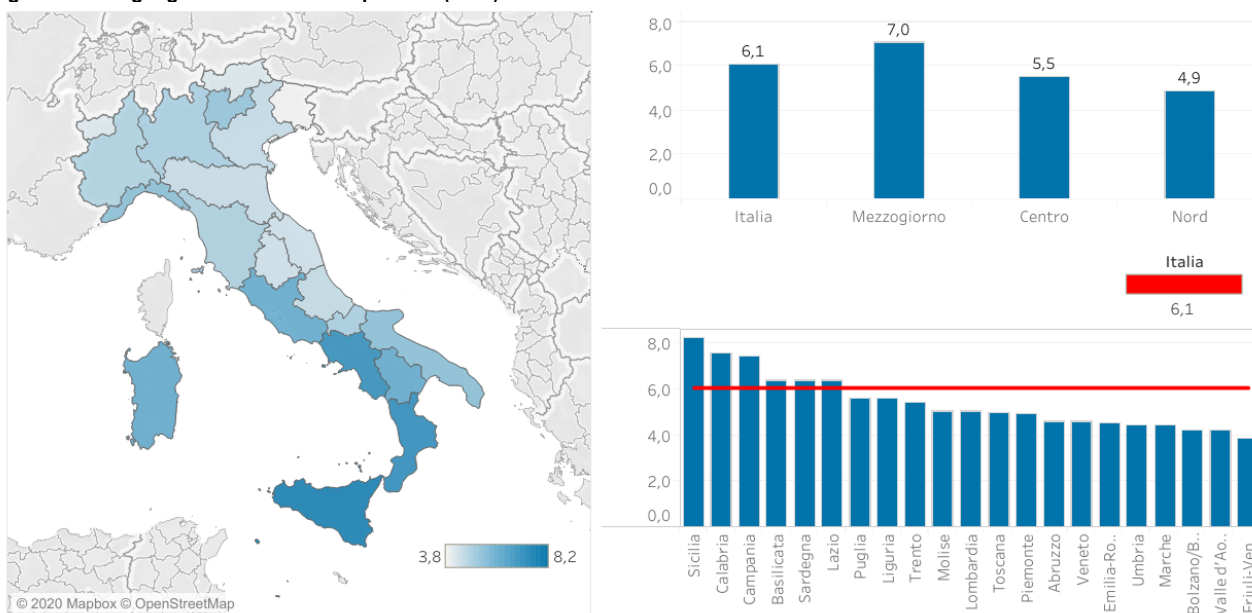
© 2020 Mapbox © OpenStreetMap

3,8 8,2

8,0
6,0
4,0
2,0
0,0

6,1 Italia
7,0 Mezzogiorno
5,5 Centro
4,9 Nord

Italia
6,1

8,0
6,0
4,0
2,0
0,0

Sicilia
Calabria
Campania
Basilicata
Sardegna
Lazio
Puglia
Liguria
Trento
Molise
Lombardia
Toscana
Piemonte
Abruzzo
Veneto
Emilia-Ro..
Umbria
Marche
Bolzano/B..
Valle d'Ao..
Friuli-Ven..